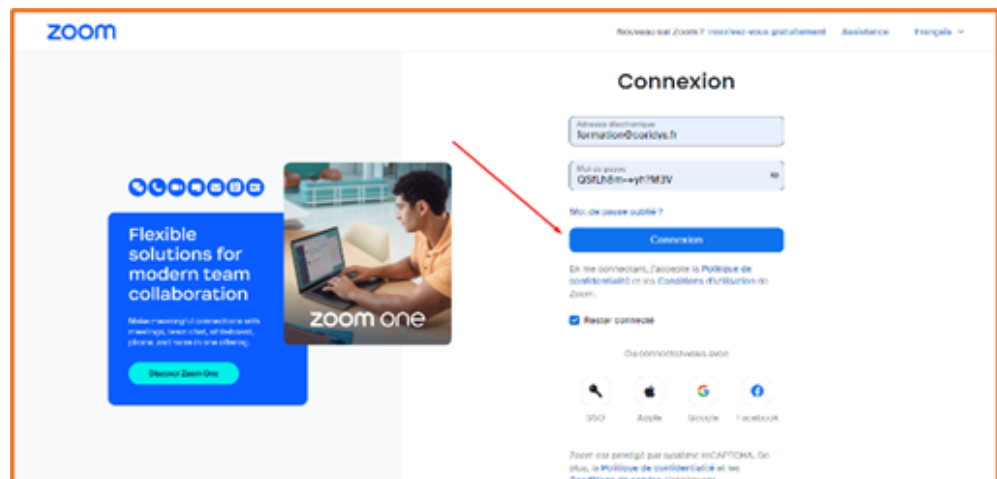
zoom

Nouveau sur Zoom ? Inscrivez-vous gratuitement   Assistance   Français

Flexible solutions for modern team collaboration

Make meaningful connections with meetings, team chat, whiteboard, phone, and more in one offering.

Discover Zoom One

zoom one

Connexion

Adresse électronique
formation@coriova.fr

Mot de passe
QStLh8m=eyh?M3V

Mot de passe oublié ?

Connexion

En me connectant, j'accepte la Politique de confidentialité et les Conditions d'utilisation de Zoom.

Rester connecté

Ou connectez-vous avec

SSO   Apple   Google   Facebook

Zoom est protégé par système reCAPTCHA. De plus, la Politique de confidentialité et les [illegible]